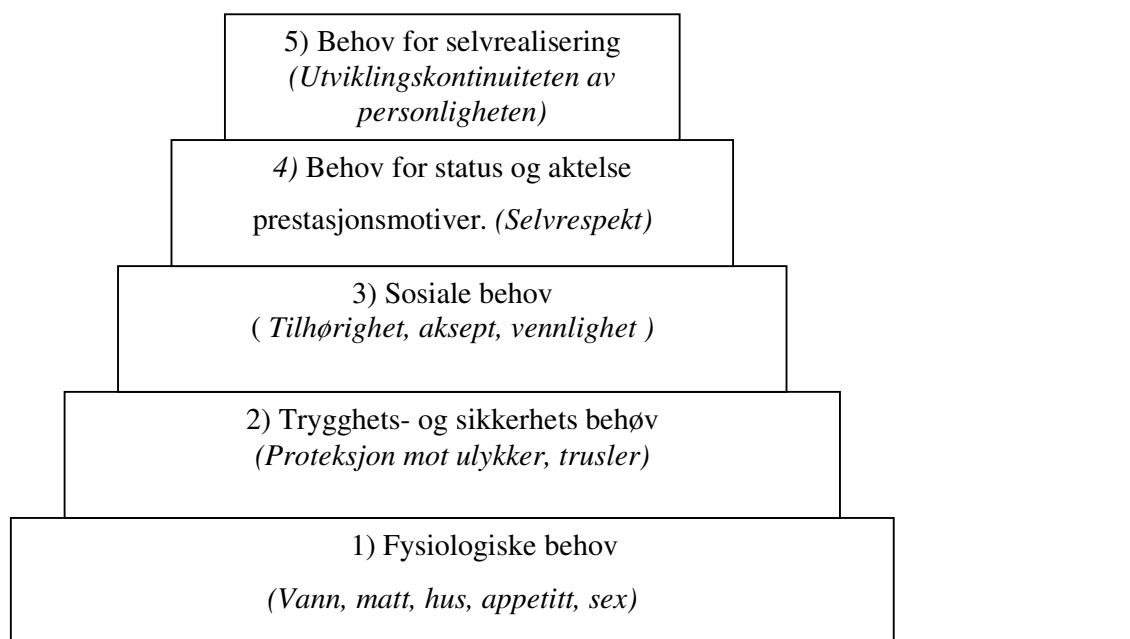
5) Behov for selvrealisering
(Utviklingskontinuiteten av personligheten)

4) Behov for status og aktelse
prestasjonsmotiver. (Selvrespekt)

3) Sosiale behov
( Tilhørighet, aksept, vennlighet )

2) Trygghets- og sikkerhets behøv
(Proteksjon mot ulykker, trusler)

1) Fysiologiske behov
(Vann, matt, hus, appetitt, sex)